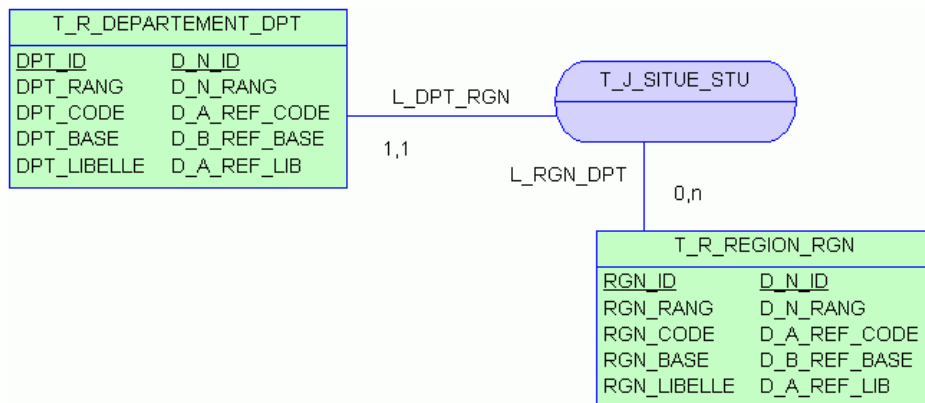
T_R_DEPARTEMENT_DPT

| DPT_ID | D_N_ID |
|---|---|
| DPT_RANG | D_N_RANG |
| DPT_CODE | D_A_REF_CODE |
| DPT_BASE | D_B_REF_BASE |
| DPT_LIBELLE | D_A_REF_LIB |

L_DPT_RGN

1,1

T_J_SITUE_STU

L_RGN_DPT

0,n

T_R_REGION_RGN

| RGN_ID | D_N_ID |
|---|---|
| RGN_RANG | D_N_RANG |
| RGN_CODE | D_A_REF_CODE |
| RGN_BASE | D_B_REF_BASE |
| RGN_LIBELLE | D_A_REF_LIB |